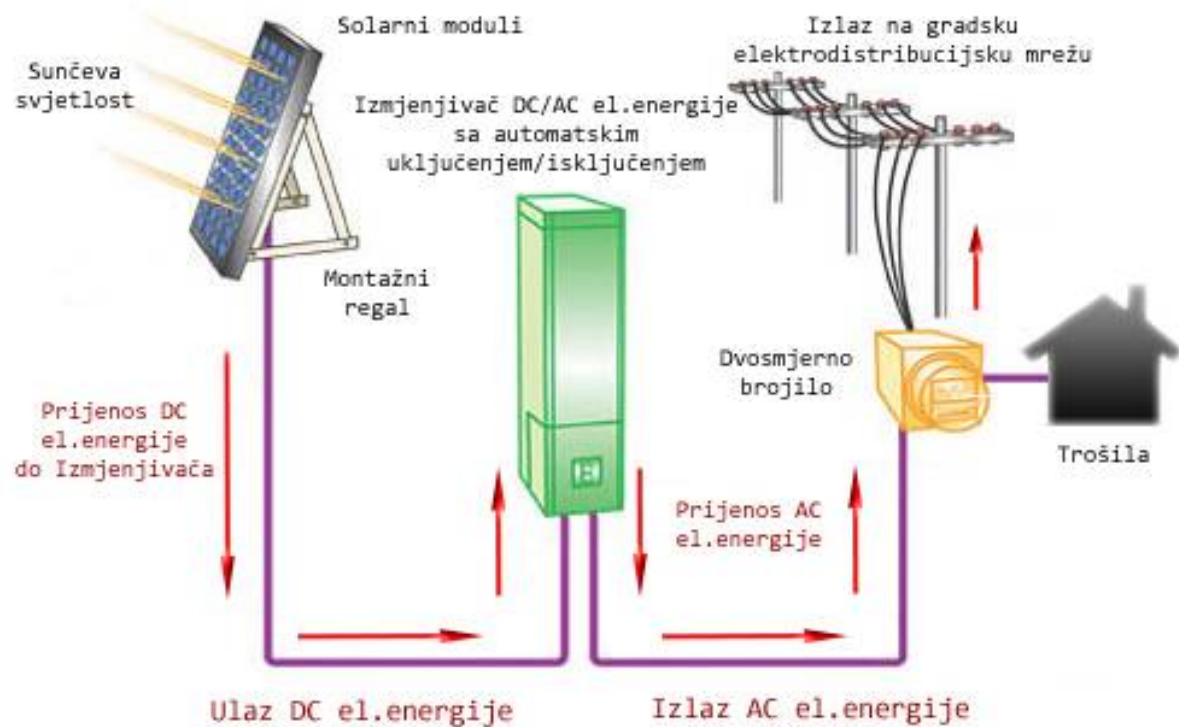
Solarni moduli

Sunčeva svjetlost

Izlaz na gradsku elektrodistribucijsku mrežu

Izmjenjivač DC/AC el.energije sa automatskim uključenjem/isključenjem

Montažni regal

Dvosmjerno brojilo

Trošila

Prijenos DC el.energije do Izmjenjivača

Prijenos AC el.energije

Ulaz DC el.energije

Izlaz AC el.energije